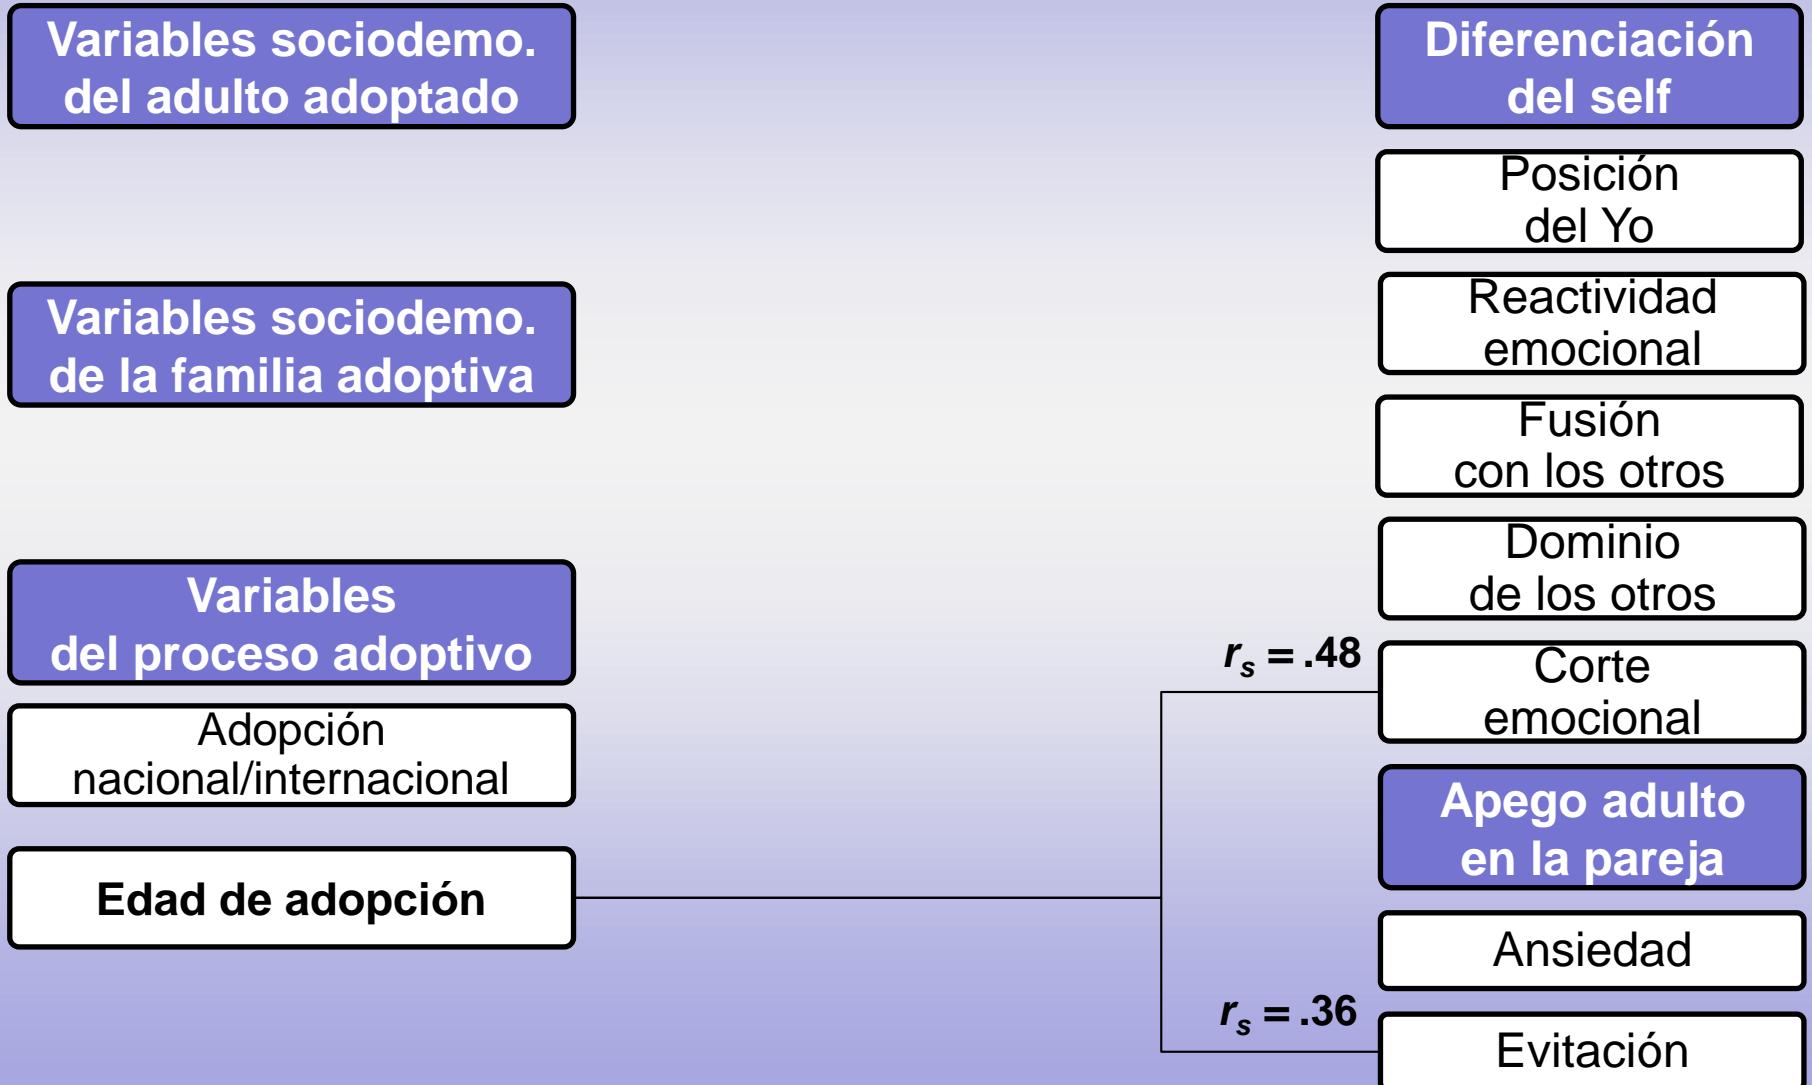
Variables sociodemo. del adulto adoptado

Variables sociodemo. de la familia adoptiva

Variables del proceso adoptivo

Adopción nacional/internacional

Edad de adopción

Diferenciación del self

Posición del Yo

Reactividad emocional

Fusión con los otros

Dominio de los otros

$r_s = .48$

Corte emocional

Apego adulto en la pareja

Ansiedad

$r_s = .36$

Evitación